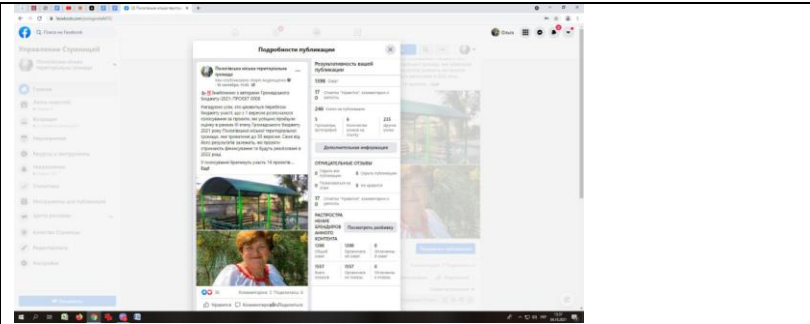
Подробности публикации

Управление Страницей

Поиск на Facebook

Главная

Результативность вашей публикации

Дополнительная информация

ОТРИЦАТЕЛЬНЫЕ ОТЗЫВЫ

Посмотреть рекламу

Комментарии

Нравится

Комментировать

Поделиться

Продвигать публикацию